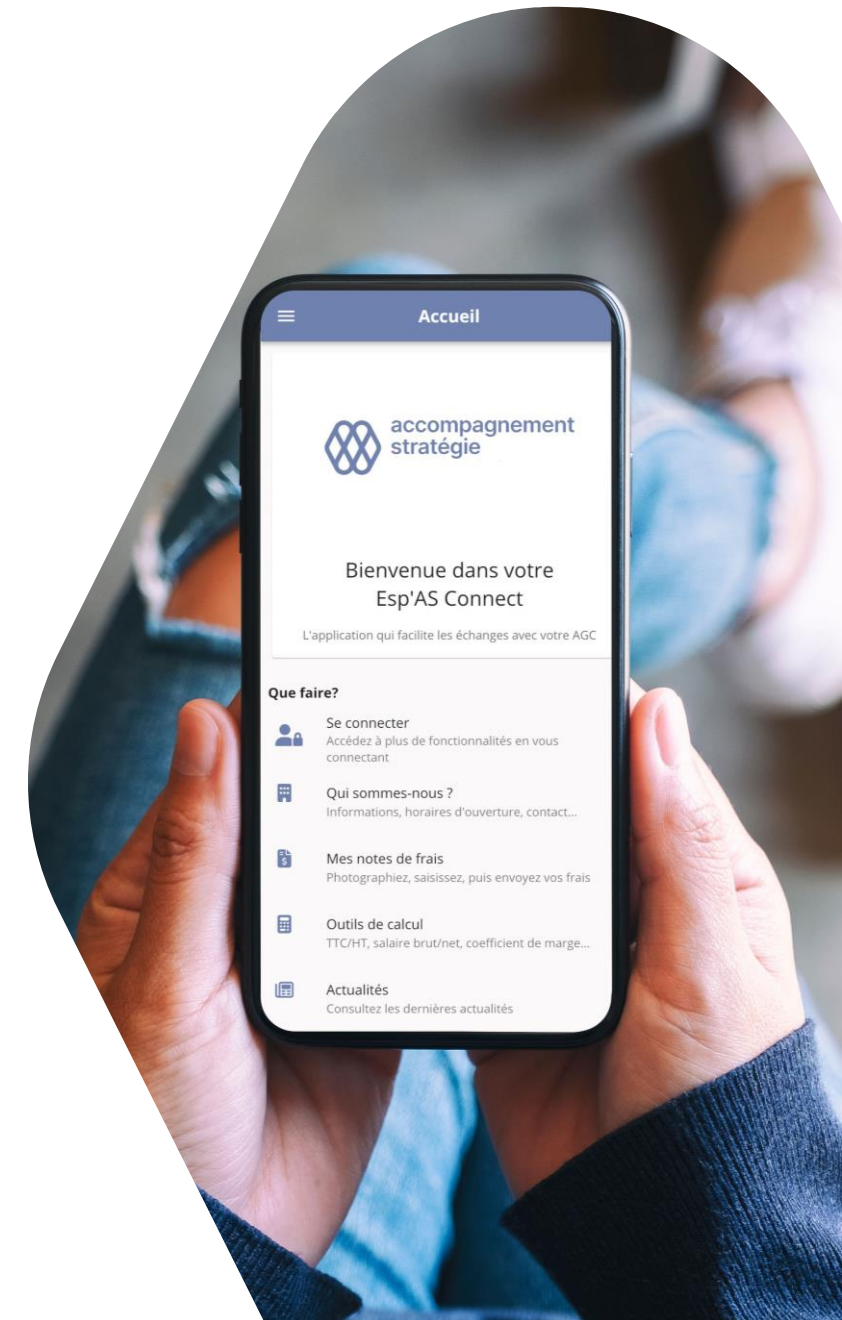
Accueil

accompagnement stratégie

Bienvenue dans votre Esp'AS Connect

L'application qui facilite les échanges avec votre AGC

Que faire?

Se connecter
Accédez à plus de fonctionnalités en vous connectant

Qui sommes-nous ?
Informations, horaires d'ouverture, contact...

Mes notes de frais
Photographiez, saisissez, puis envoyez vos frais

Outils de calcul
TTC/HT, salaire brut/net, coefficient de marge...

Actualités
Consultez les dernières actualités